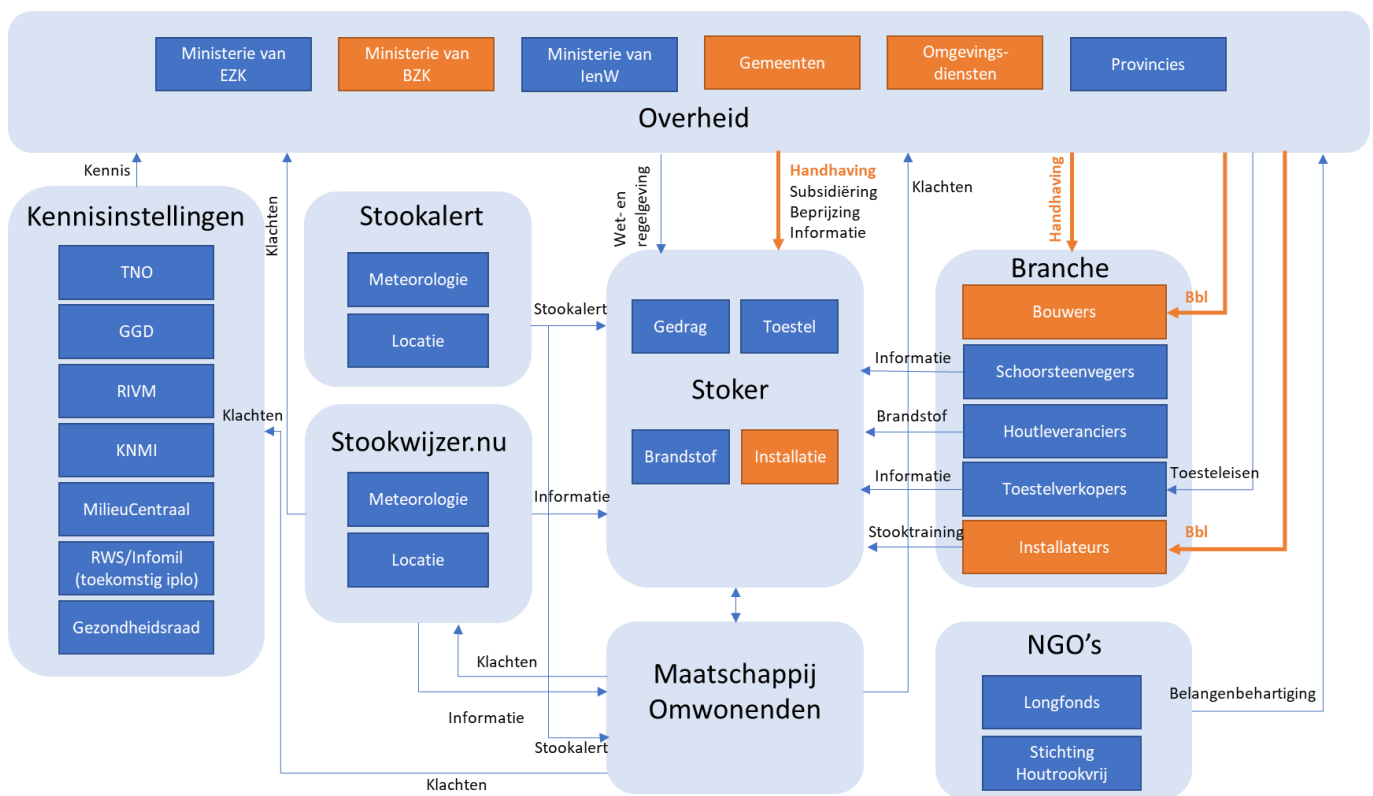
Ministerie van EZK

Ministerie van BZK

Ministerie van IenW

Gemeenten

Omgevingsdiensten

Provincies

Overheid

Kennis

Klachten

Wet- en regelgeving

Handhaving
Subsidiëring
Beprijzing
Informatie

Klachten

Handhaving

Kennisinstellingen

TNO

GGD

RIVM

KNMI

MilieuCentraal

RWS/Infomil (toekomstig iplo)

Gezondheidsraad

Stookalert

Meteorologie

Locatie

Stookalert

Stoker

Gedrag

Toestel

Brandstof

Installatie

Branche

Bouwers

Bbl

Informatie

Schoorsteenvegers

Brandstof

Houtleveranciers

Informatie

Toestelverkopers

Toesteleisen

Stooktraining

Installateurs

Bbl

Klachten

Stookwijzer.nu

Meteorologie

Locatie

Informatie

Klachten

Informatie

Stookalert

Maatschappij Omwonenden

NGO's

Longfonds

Stichting Houtrookvrij

Belangenbehartiging

Klachten